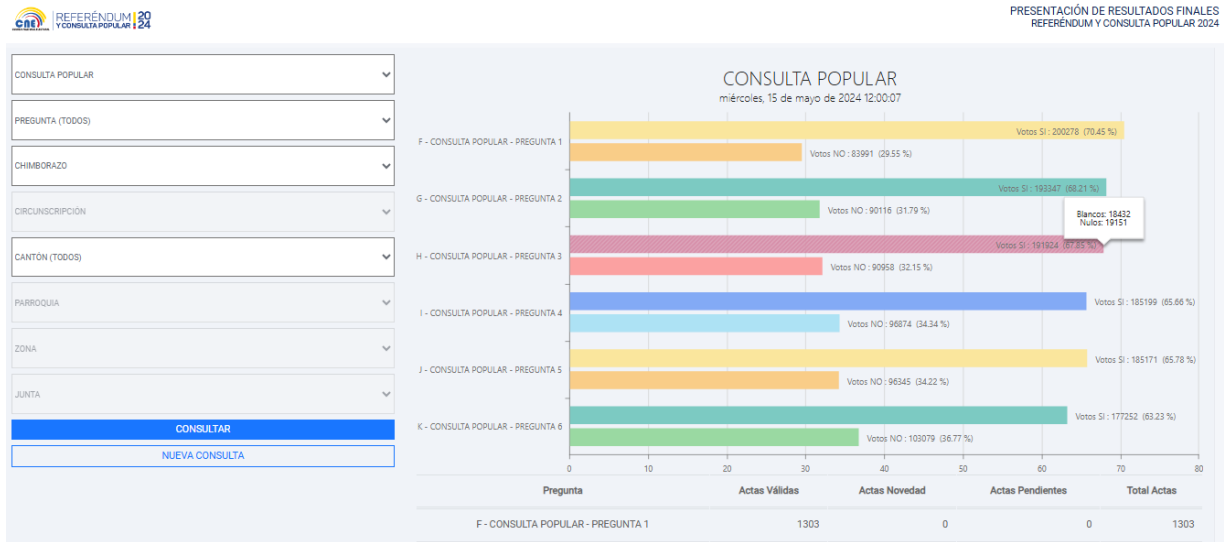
CNE REFERÉNDUM Y CONSULTA POPULAR 2024

PRESENTACIÓN DE RESULTADOS FINALES
REFERÉNDUM Y CONSULTA POPULAR 2024

CONSULTA POPULAR
PREGUNTA (TODOS)
CHIMBORAZO
CIRCUNSCRIPCIÓN
CANTÓN (TODOS)
PARROQUIA
ZONA
JUNTA
CONSULTAR
NUEVA CONSULTA

CONSULTA POPULAR
miércoles, 15 de mayo de 2024 12:00:07

F - CONSULTA POPULAR - PREGUNTA 1
Votos SI : 200278 (70.45 %)
Votos NO : 83991 (29.55 %)

G - CONSULTA POPULAR - PREGUNTA 2
Votos SI : 193347 (68.21 %)
Votos NO : 90116 (31.79 %)

Blancos: 18432
Nulos: 19151

H - CONSULTA POPULAR - PREGUNTA 3
Votos SI : 191924 (67.85 %)
Votos NO : 90958 (32.15 %)

I - CONSULTA POPULAR - PREGUNTA 4
Votos SI : 185199 (65.66 %)
Votos NO : 96874 (34.34 %)

J - CONSULTA POPULAR - PREGUNTA 5
Votos SI : 185171 (65.78 %)
Votos NO : 96345 (34.22 %)

K - CONSULTA POPULAR - PREGUNTA 6
Votos SI : 177252 (63.23 %)
Votos NO : 103079 (36.77 %)

0 10 20 30 40 50 60 70 80

| Pregunta | Actas Válidas | Actas Novedad | Actas Pendientes | Total Actas |
|---|---|---|---|---|
| F - CONSULTA POPULAR - PREGUNTA 1 | 1303 | 0 | 0 | 1303 |